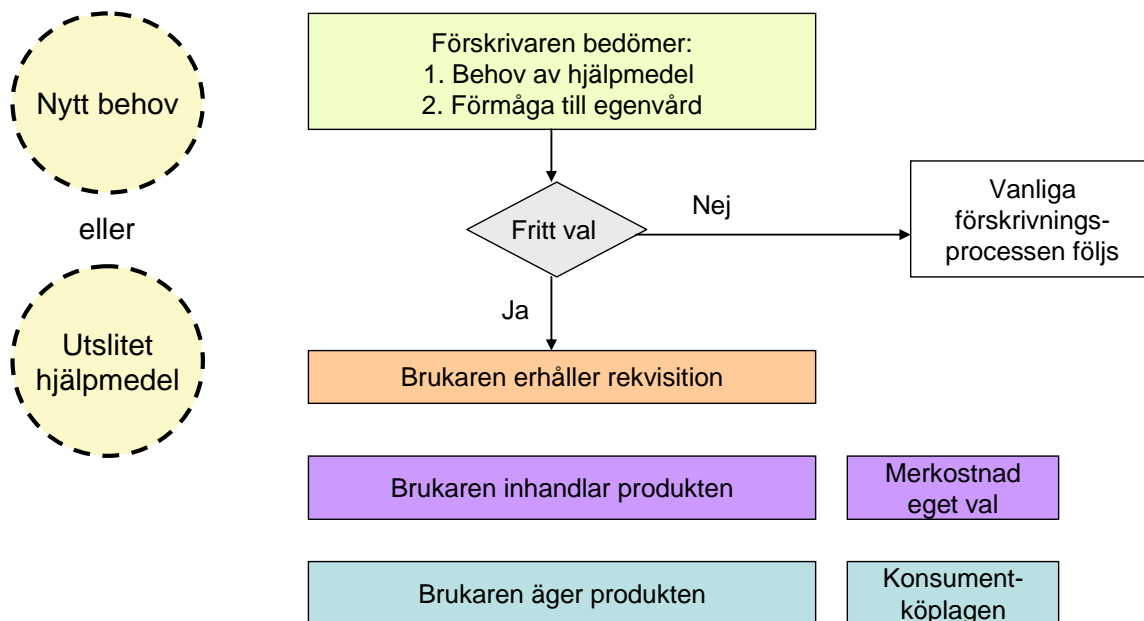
Nytt behov

eller

Utslitet hjälpmedel

Förskrivaren bedömer:
1. Behov av hjälpmedel
2. Förmåga till egenvård

Fritt val

Nej

Vanliga förskrivningsprocessen följs

Ja

Brukaren erhåller rekvisition

Brukaren inhandlar produkten

Merkostnad eget val

Brukaren äger produkten

Konsumentköplagen